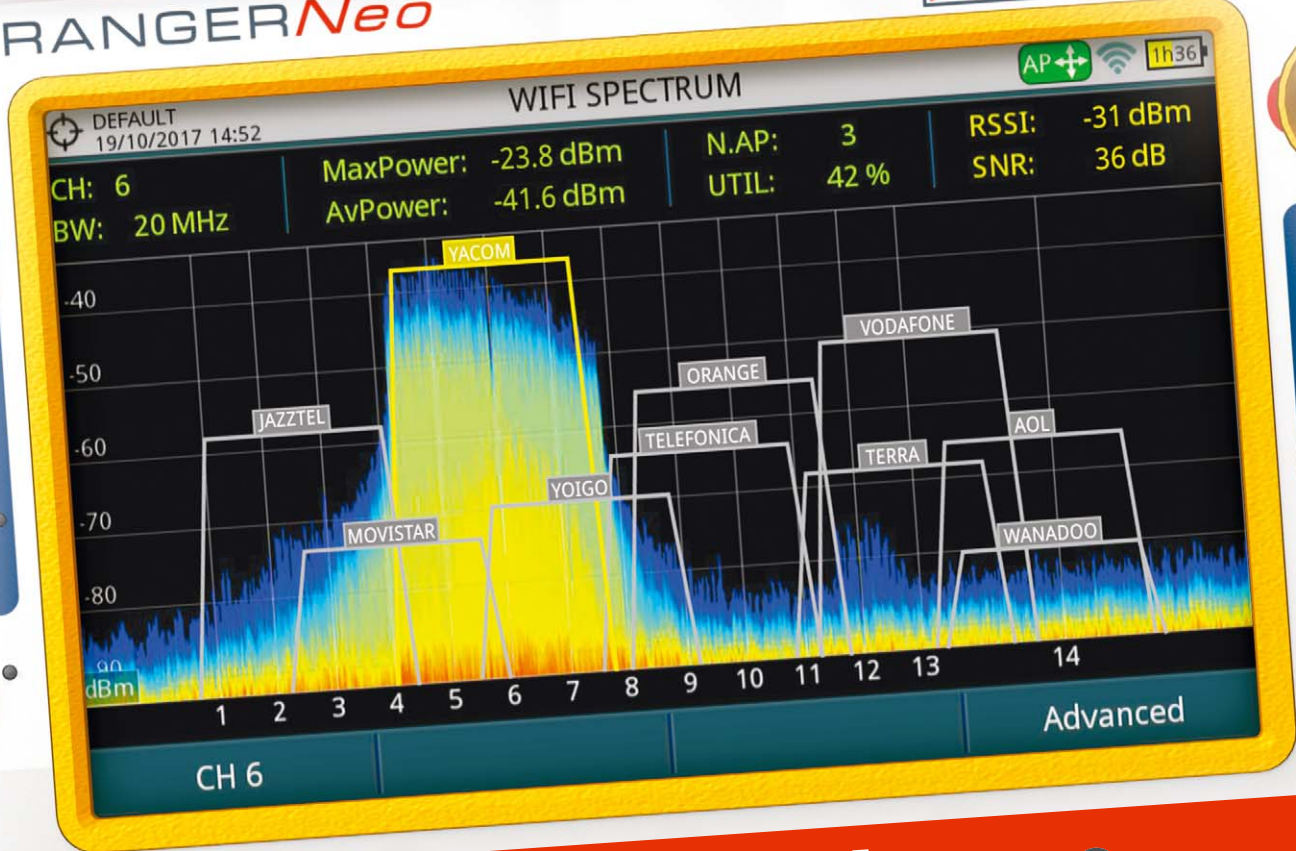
RANGERNeo

AP 1h36

DEFAULT
19/10/2017 14:52

WIFI SPECTRUM

CH: 6
BW: 20 MHz

MaxPower: -23.8 dBm
AvPower: -41.6 dBm

N.AP: 3
UTIL: 42 %

RSSI: -31 dBm
SNR: 36 dB

YACOM
VODAFONE
ORANGE
JAZZTEL
TELEFONICA
AOL
TERRA
YOIGO
MOVISTAR
WANADOO

-40
-50
-60
-70
-80
-90
dBm

1 2 3 4 5 6 7 8 9 10 11 12 13 14

CH 6

Advanced